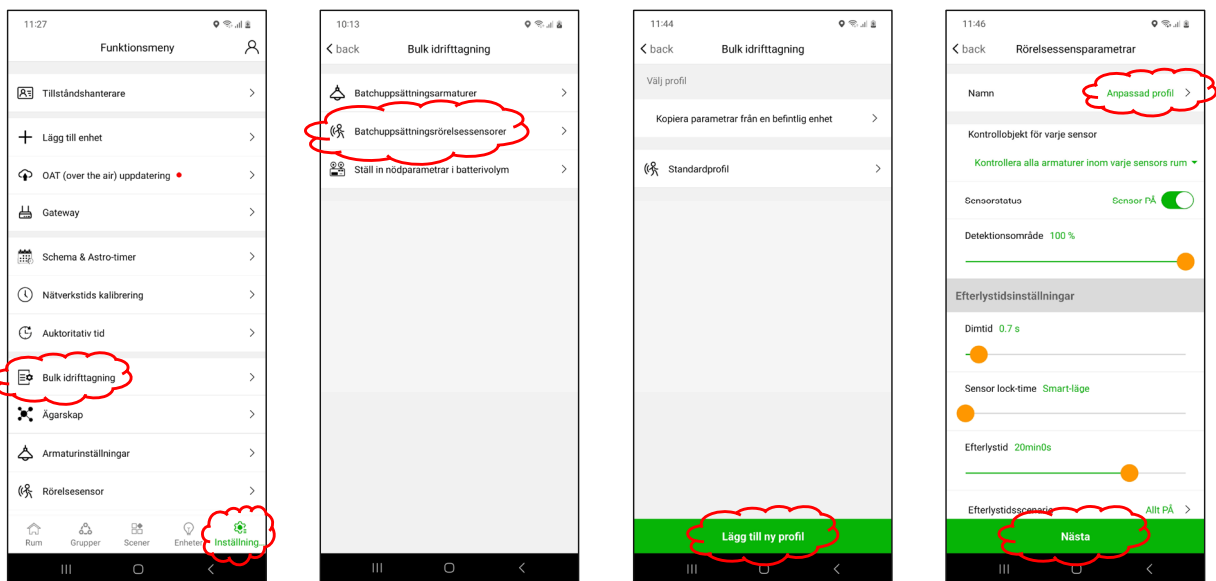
11:27

Funktionsmeny

Tillståndshanterare

Lägg till enhet

OAT (over the air) uppdatering

Gateway

Schema & Astro-timer

Nätverkstids kalibrering

Auktoritativ tid

Bulk idrifttagning

Ägarskap

Armaturinställningar

Rörelsesensor

Rum | Grupper | Scener | Enheter | Inställning...

10:13

< back

Bulk idrifttagning

Batchuppsättningsarmaturer

Batchuppsättningsrörelsessensorer

Ställ in nödparametrar i batterivolym

11:44

< back

Bulk idrifttagning

Välj profil

Kopiera parametrar från en befintlig enhet

Standardprofil

Lägg till ny profil

11:46

< back

Rörelsessensparametrar

Namn

Anpassad profil

Kontrollobjekt för varje sensor

Kontrollera alla armaturer inom varje sensors rum

Sensorstatus

Sensor PÅ

Detektionsområde 100 %

Efterlystidsinställningar

Dimtid 0.7 s

Sensor lock-time Smart-läge

Efterlystid 20min0s

Efterlystidsscenario

Allt PÅ

Nästa